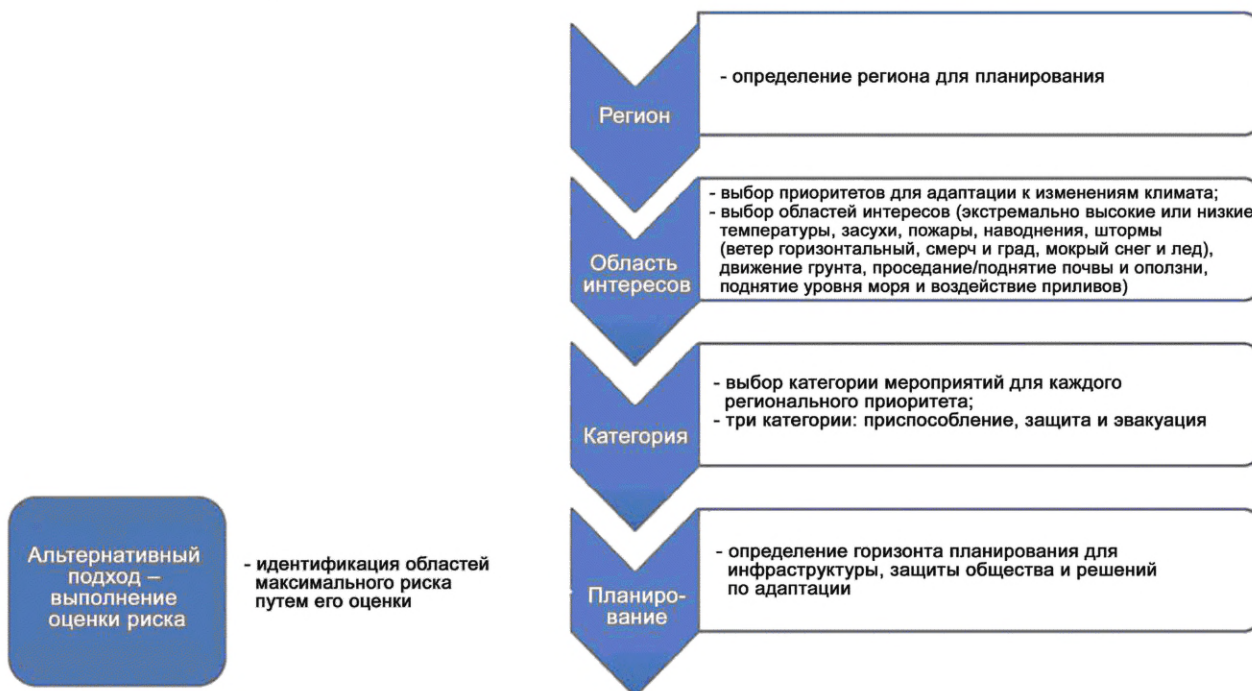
Регион

- определение региона для планирования

Область интересов

- выбор приоритетов для адаптации к изменениям климата;
- выбор областей интересов (экстремально высокие или низкие температуры, засухи, пожары, наводнения, штормы (ветер горизонтальный, смерч и град, мокрый снег и лед), движение грунта, проседание/поднятие почвы и оползни, поднятие уровня моря и воздействие приливов)

Категория

- выбор категории мероприятий для каждого регионального приоритета;
- три категории: приспособление, защита и эвакуация

Планирование

- определение горизонта планирования для инфраструктуры, защиты общества и решений по адаптации

Альтернативный подход – выполнение оценки риска

- идентификация областей максимального риска путем его оценки